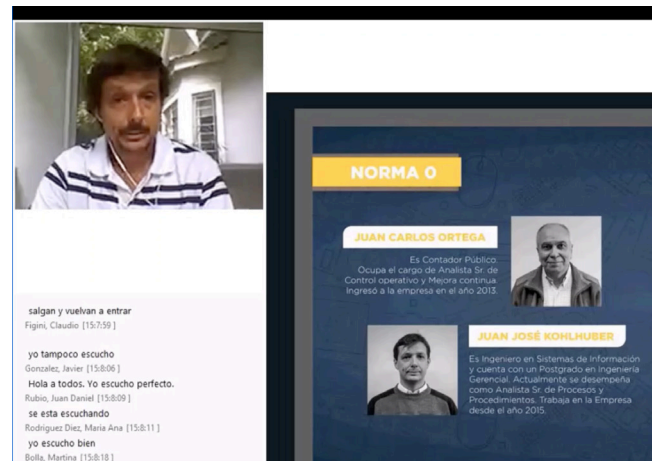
salgan y vuelvan a entrar
Figini, Claudio [15:7:59]

yo tampoco escucho
Gonzalez, Javier [15:8:06]

Hola a todos. Yo escucho perfecto.
Rubio, Juan Daniel [15:8:09]

se esta escuchando
Rodriguez Diez, Maria Ana [15:8:11]

yo escucho bien
Bolla, Martina [15:8:18]

NORMA 0

JUAN CARLOS ORTEGA

Es Contador Público. Ocupa el cargo de Analista Sr. de Control operativo y Mejora continua Ingresó a la empresa en el año 2013.

JUAN JOSÉ KOHLHUBER

Es Ingeniero en Sistemas de Información y cuenta con un Postgrado en Ingeniería Gerencial. Actualmente se desempeña como Analista Sr. de Procesos y Procedimientos. Trabaja en la Empresa desde el año 2015.